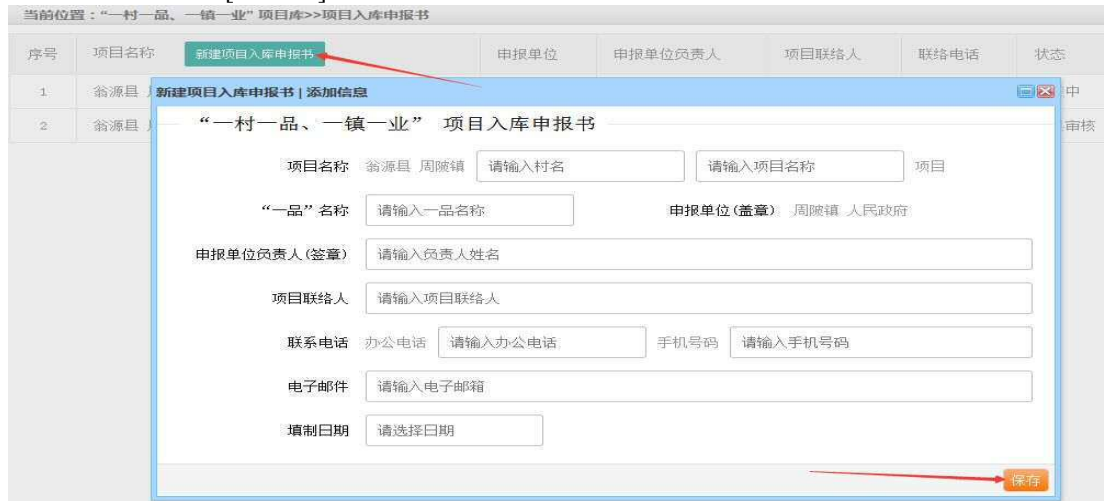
当前位置："一村一品、一镇一业" 项目库>>项目入库申报书

| 序号 | 项目名称 | 新建项目入库申报书 | 申报单位 | 申报单位负责人 | 项目联络人 | 联络电话 | 状态 |
|---|---|---|---|---|---|---|---|
| 1 | 翁源县 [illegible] | | | | | | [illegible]中 |
| 2 | 翁源县 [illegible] | | | | | | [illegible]审核 |

新建项目入库申报书 | 添加信息

"一村一品、一镇一业" 项目入库申报书

项目名称 翁源县 周陂镇 请输入村名 请输入项目名称 项目

"一品"名称 请输入一品名称 申报单位(盖章) 周陂镇 人民政府

申报单位负责人(签章) 请输入负责人姓名

项目联络人 请输入项目联络人

联系电话 办公电话 请输入办公电话 手机号码 请输入手机号码

电子邮件 请输入电子邮箱

填制日期 请选择日期

保存